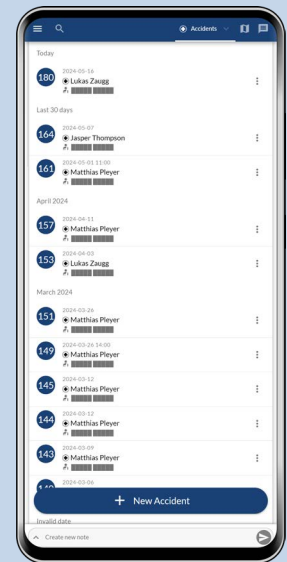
Accidents

Today

180
2024-05-16
Lukas Zaugg

Last 30 days

164
2024-05-07
Jasper Thompson

161
2024-05-01 11:00
Matthias Pleyer

April 2024

157
2024-04-11
Matthias Pleyer

153
2024-04-03
Lukas Zaugg

March 2024

151
2024-03-26
Matthias Pleyer

149
2024-03-26 14:00
Matthias Pleyer

145
2024-03-12
Matthias Pleyer

144
2024-03-12
Matthias Pleyer

143
2024-03-09
Matthias Pleyer

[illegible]
2024-03-06

+ New Accident

Invalid date

Create new note